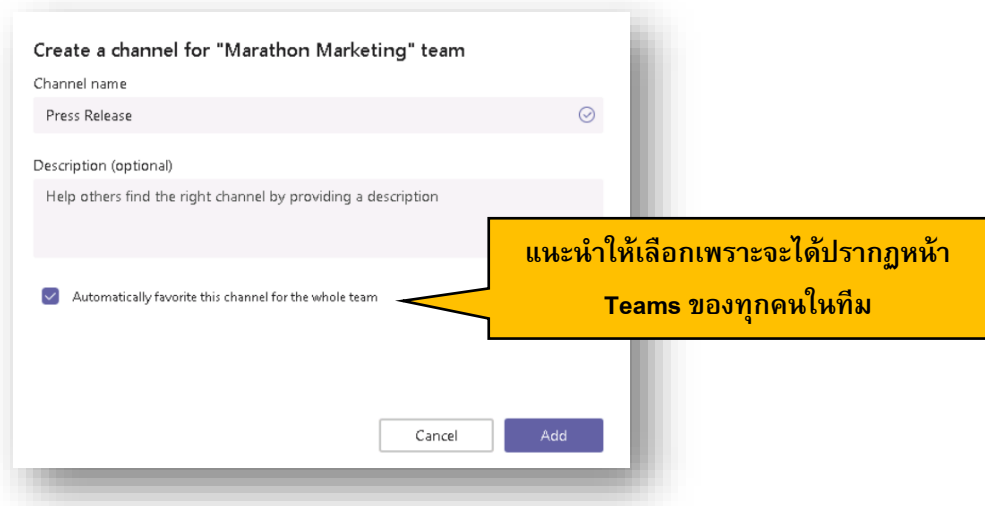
Create a channel for "Marathon Marketing" team

Channel name

Press Release

Description (optional)

Help others find the right channel by providing a description

Automatically favorite this channel for the whole team

แนะนำให้เลือกเพราะจะได้ปรากฏหน้า Teams ของทุกคนในทีม

Cancel

Add